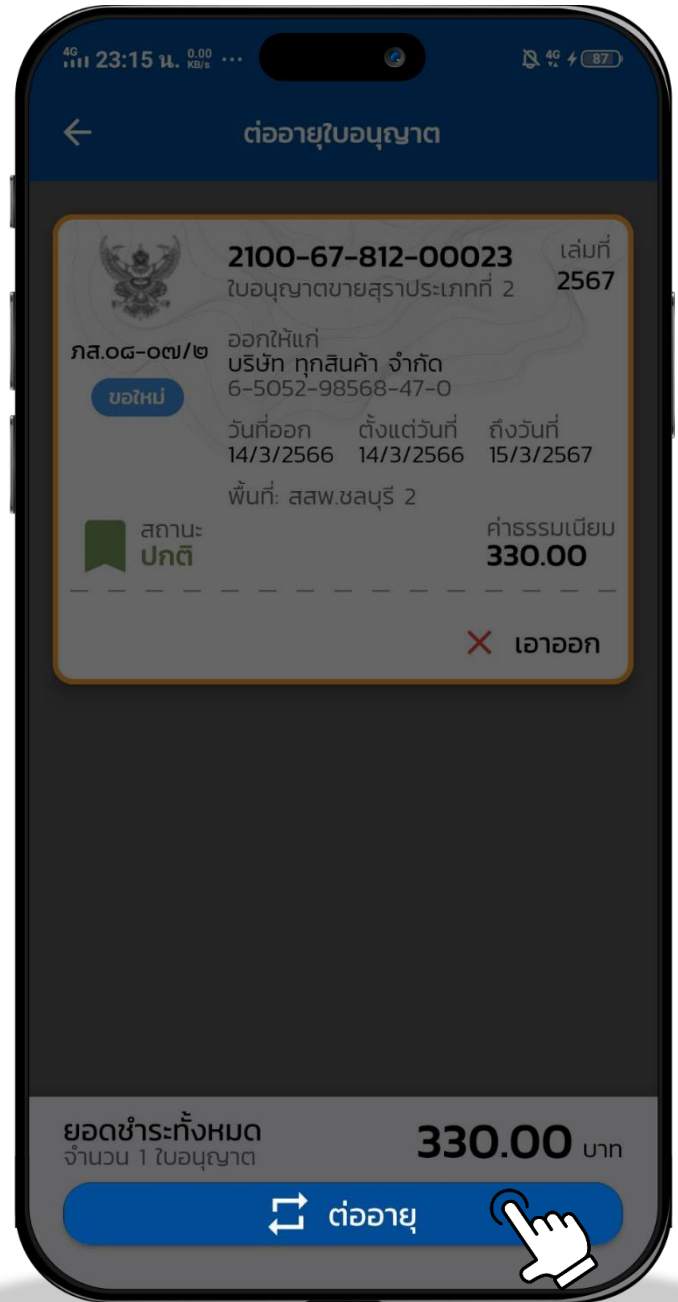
4G 23:15 น. 0.00 KB/s ··· 4G 87

ต่ออายุใบอนุญาต

2100-67-812-00023
ใบอนุญาตขายสุราประเภทที่ 2

เล่มที่
2567

ภส.๐๘-๐๗/๒

ขอใหม่

ออกให้แก่
บริษัท ทุกสินค้า จำกัด
6-5052-98568-47-0

วันที่ออก
14/3/2566

ตั้งแต่วันที่
14/3/2566

ถึงวันที่
15/3/2567

พื้นที่: สสพ.ชลบุรี 2

สถานะ
ปกติ

ค่าธรรมเนียม
330.00

เอาออก

ยอดชำระทั้งหมด
จำนวน 1 ใบอนุญาต

330.00 บาท

ต่ออายุ